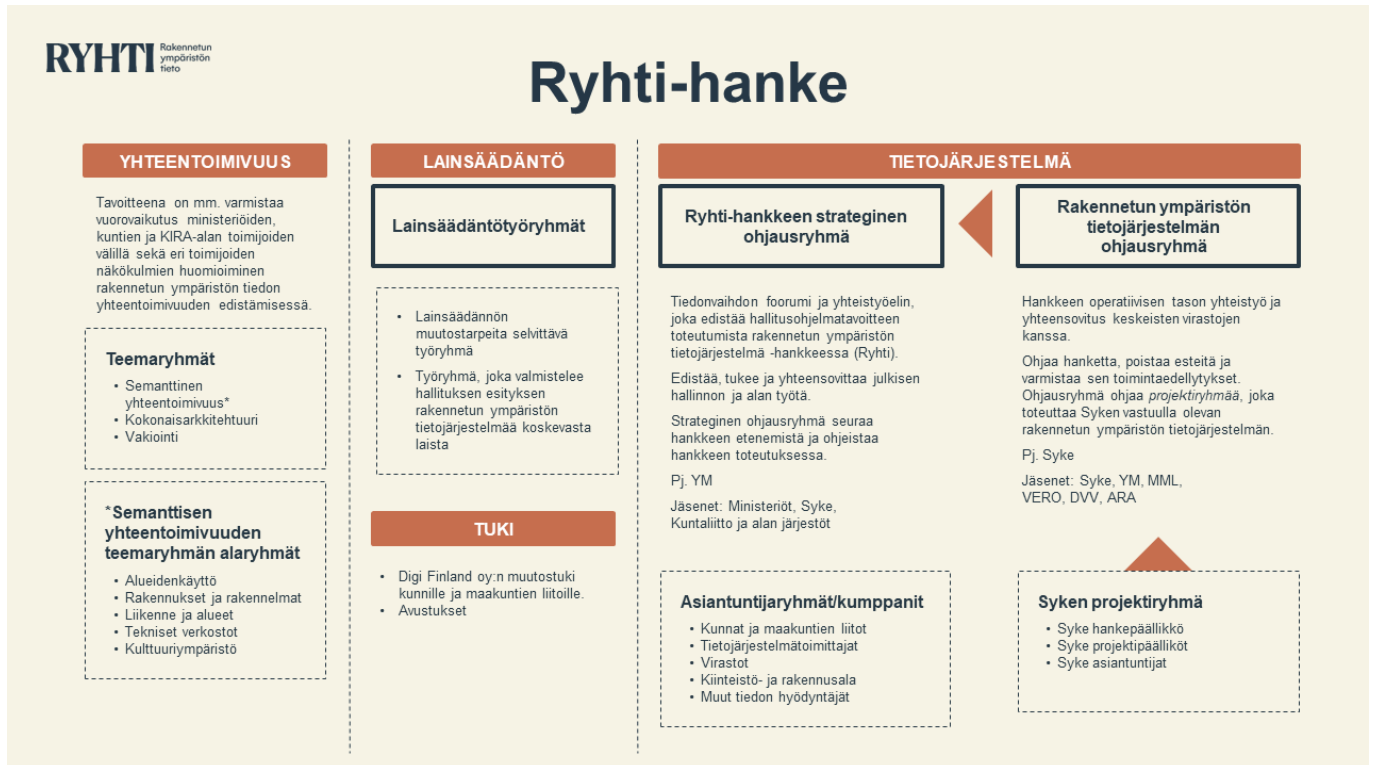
RYHTI Rakennetun ympäristön tieto

Ryhti-hanke

YHTEENTOIMIVUUS

Tavoitteena on mm. varmistaa vuorovaikutus ministeriöiden, kuntien ja KIRA-alan toimijoiden välillä sekä eri toimijoiden näkökulmien huomioiminen rakennetun ympäristön tiedon yhteentoimivuuden edistämisessä.

Teemaryhmät
- Semanttinen yhteentoimivuus*
- Kokonaisarkkitehtuuri
- Vakiointi

*Semanttisen yhteentoimivuuden teemaryhmän alaryhmät
- Alueidenkäyttö
- Rakennukset ja rakennelmat
- Liikenne ja alueet
- Tekniset verkostot
- Kulttuuriympäristö

LAINSÄÄDÄNTÖ

Lainsäädäntötyöryhmät

- Lainsäädännön muutostarpeita selvittävä työryhmä
- Työryhmä, joka valmistelee hallituksen esityksen rakennetun ympäristön tietojärjestelmää koskevasta laista

TUKI

- Digi Finland oy:n muutostuki kunnille ja maakuntien liitoille.
- Avustukset

TIETOJÄRJESTELMÄ

Ryhti-hankkeen strateginen ohjausryhmä

Tiedonvaihdon foorumi ja yhteistyöelin, joka edistää hallitusohjelmatavoitteen toteutumista rakennetun ympäristön tietojärjestelmä -hankkeessa (Ryhti).

Edistää, tukee ja yhteensovittaa julkisen hallinnon ja alan työtä.

Strateginen ohjausryhmä seuraa hankkeen etenemistä ja ohjeistaa hankkeen toteutuksessa.

Pj. YM

Jäsenet: Ministeriöt, Syke, Kuntaliitto ja alan järjestöt

Rakennetun ympäristön tietojärjestelmän ohjausryhmä

Hankkeen operatiivisen tason yhteistyö ja yhteensovitus keskeisten virastojen kanssa.

Ohjaa hanketta, poistaa esteitä ja varmistaa sen toimintaedellytykset. Ohjausryhmä ohjaa projektiryhmää, joka toteuttaa Syken vastuulla olevan rakennetun ympäristön tietojärjestelmän.

Pj. Syke

Jäsenet: Syke, YM, MML, VERO, DVV, ARA

Asiantuntijaryhmät/kumppanit
- Kunnat ja maakuntien liitot
- Tietojärjestelmätoimittajat
- Virastot
- Kiinteistö- ja rakennusala
- Muut tiedon hyödyntäjät

Syken projektiryhmä
- Syke hankepäällikkö
- Syke projektipäälliköt
- Syke asiantuntijat